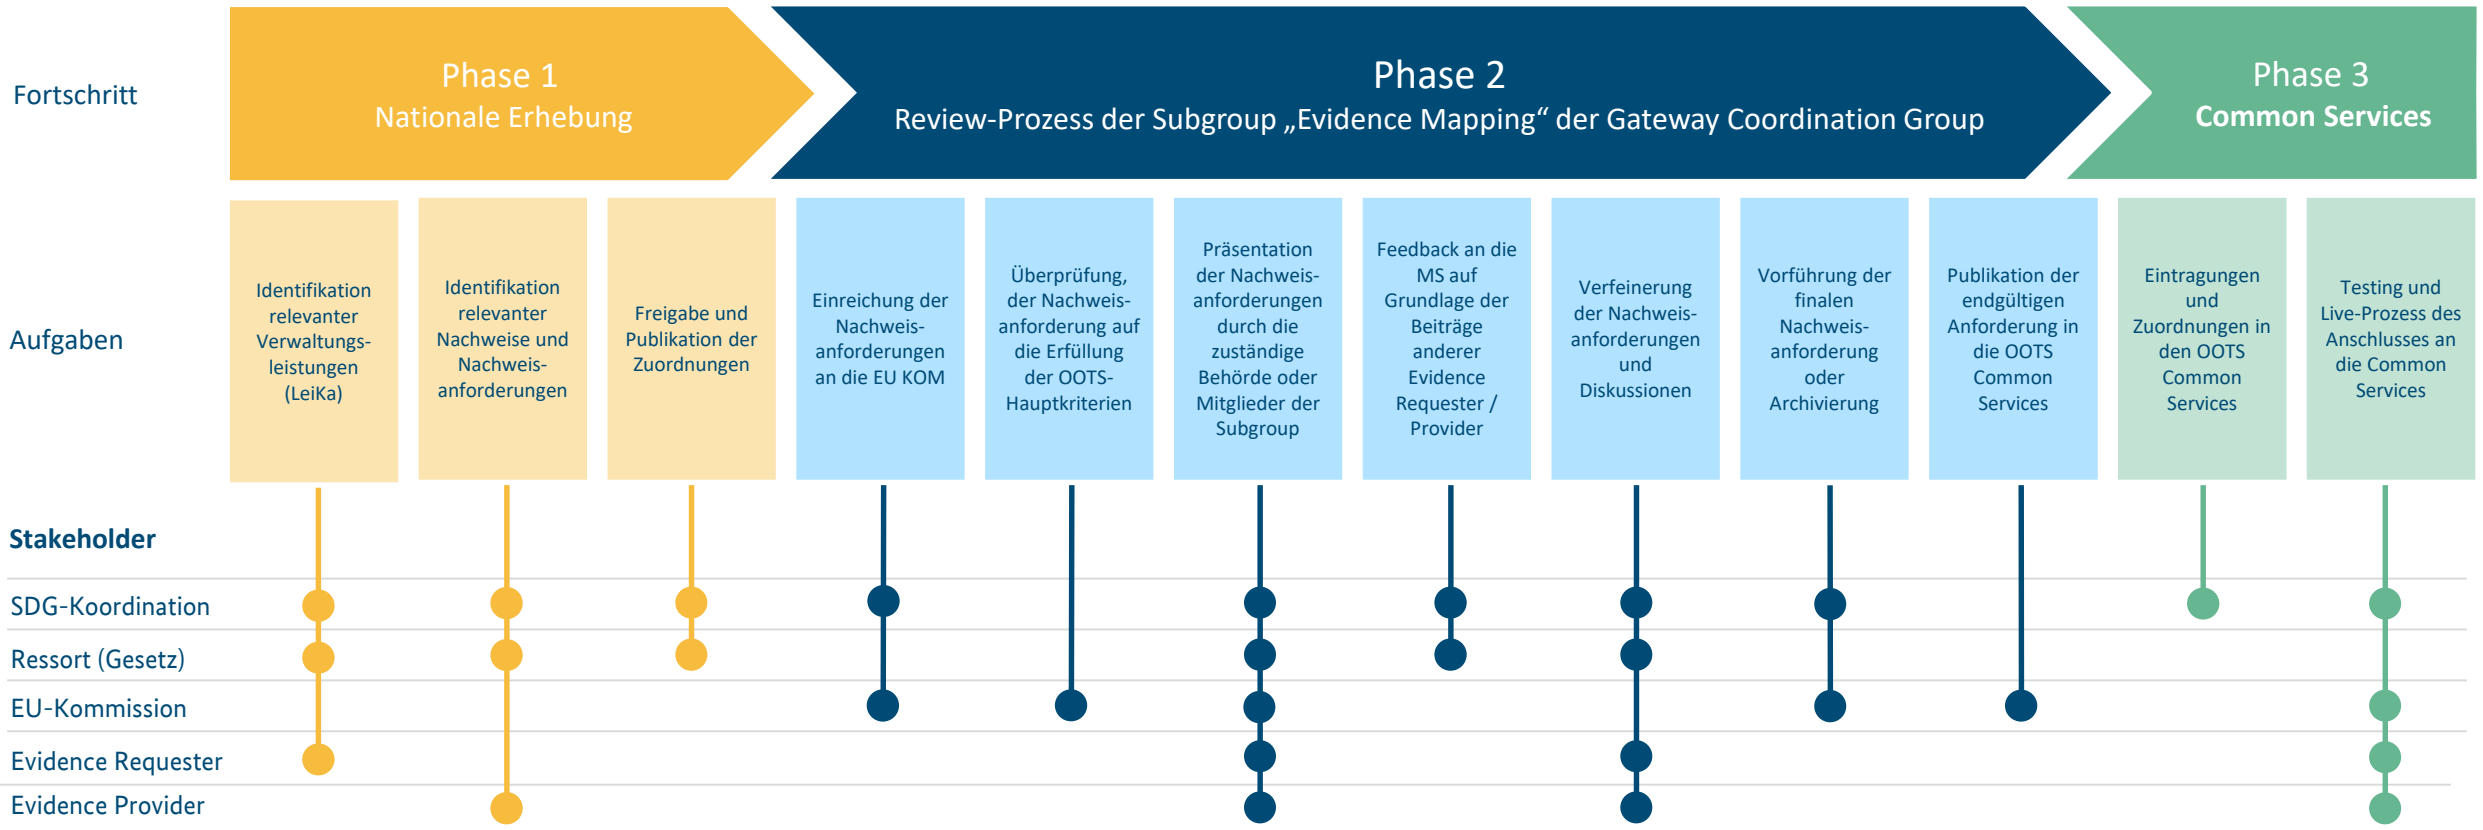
Fortschritt

Phase 1
Nationale Erhebung

Phase 2
Review-Prozess der Subgroup „Evidence Mapping“ der Gateway Coordination Group

Phase 3
Common Services

Aufgaben

Identifikation relevanter Verwaltungsleistungen (LeiKa)

Identifikation relevanter Nachweise und Nachweisanforderungen

Freigabe und Publikation der Zuordnungen

Einreichung der Nachweisanforderungen an die EU KOM

Überprüfung, der Nachweisanforderung auf die Erfüllung der OOTS-Hauptkriterien

Präsentation der Nachweisanforderungen durch die zuständige Behörde oder Mitglieder der Subgroup

Feedback an die MS auf Grundlage der Beiträge anderer Evidence Requester / Provider

Verfeinerung der Nachweisanforderungen und Diskussionen

Vorführung der finalen Nachweisanforderung oder Archivierung

Publikation der endgültigen Anforderung in die OOTS Common Services

Eintragungen und Zuordnungen in den OOTS Common Services

Testing und Live-Prozess des Anschlusses an die Common Services

Stakeholder

SDG-Koordination

Ressort (Gesetz)

EU-Kommission

Evidence Requester

Evidence Provider